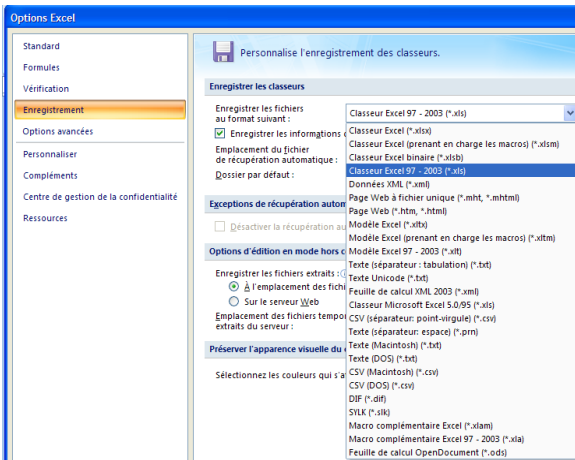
Options Excel

Standard
Formules
Vérification
Enregistrement
Options avancées
Personnaliser
Compléments
Centre de gestion de la confidentialité
Ressources

Personnalise l'enregistrement des classeurs.

Enregistrer les classeurs

Enregistrer les fichiers au format suivant :
Classeur Excel 97 - 2003 (*.xls)
Enregistrer les informations d
Emplacement du fichier de récupération automatique :
Dossier par défaut :

Exceptions de récupération autom
Désactiver la récupération au

Options d'édition en mode hors c
Enregistrer les fichiers extraits :
À l'emplacement des fichi
Sur le serveur Web
Emplacement des fichiers tempo extraits du serveur :

Préserver l'apparence visuelle du
Sélectionnez les couleurs qui s'af

Classeur Excel (*.xlsx)
Classeur Excel (prenant en charge les macros) (*.xlsm)
Classeur Excel binaire (*.xlsb)
Classeur Excel 97 - 2003 (*.xls)
Données XML (*.xml)
Page Web à fichier unique (*.mht, *.mhtml)
Page Web (*.htm, *.html)
Modèle Excel (*.xltx)
Modèle Excel (prenant en charge les macros) (*.xltm)
Modèle Excel 97 - 2003 (*.xlt)
Texte (séparateur : tabulation) (*.txt)
Texte Unicode (*.txt)
Feuille de calcul XML 2003 (*.xml)
Classeur Microsoft Excel 5.0/95 (*.xls)
CSV (séparateur: point-virgule) (*.csv)
Texte (séparateur: espace) (*.prn)
Texte (Macintosh) (*.txt)
Texte (DOS) (*.txt)
CSV (Macintosh) (*.csv)
CSV (DOS) (*.csv)
DIF (*.dif)
SYLK (*.slk)
Macro complémentaire Excel (*.xlam)
Macro complémentaire Excel 97 - 2003 (*.xla)
Feuille de calcul OpenDocument (*.ods)